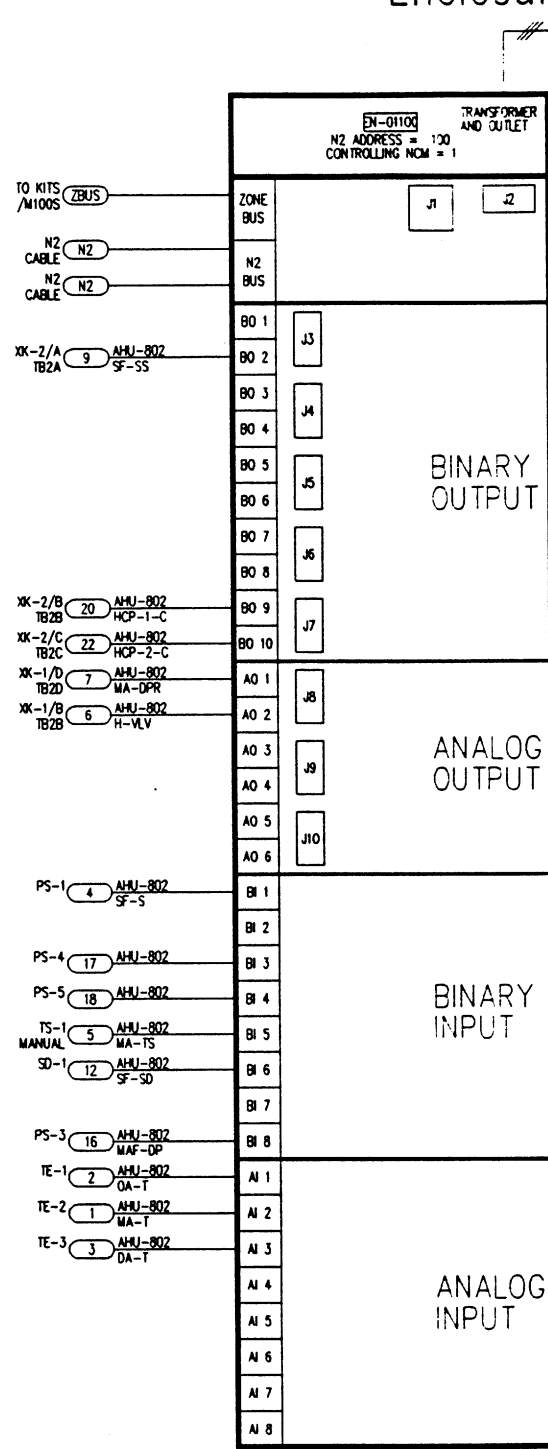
Enclosu

EN-01100
N2 ADDRESS = 100
CONTROLLING NCM = 1

TRANSFORMER AND OUTLET

TO KITS /M100S ZBUS
ZONE BUS
J1
J2

N2 CABLE N2
N2 CABLE N2
N2 BUS

BO 1
XK-2/A TB2A 9 AHU-802 SF-SS
BO 2
J3
BO 3
BO 4
J4
BO 5
BO 6
J5
BINARY OUTPUT
BO 7
BO 8
J6
XK-2/B TB2B 20 AHU-802 HCP-1-C
BO 9
XK-2/C TB2C 22 AHU-802 HCP-2-C
BO 10
J7

XK-1/D TB2D 7 AHU-802 MA-DPR
AO 1
XK-1/B TB2B 6 AHU-802 H-VLV
AO 2
J8
AO 3
AO 4
J9
ANALOG OUTPUT
AO 5
AO 6
J10

PS-1 4 AHU-802 SF-S
BI 1
BI 2
PS-4 17 AHU-802
BI 3
PS-5 18 AHU-802
BI 4
BINARY INPUT
TS-1 MANUAL 5 AHU-802 MA-TS
BI 5
SD-1 12 AHU-802 SF-SD
BI 6
BI 7
PS-3 16 AHU-802 MAF-DP
BI 8

TE-1 2 AHU-802 OA-T
AI 1
TE-2 1 AHU-802 MA-T
AI 2
TE-3 3 AHU-802 DA-T
AI 3
AI 4
ANALOG INPUT
AI 5
AI 6
AI 7
AI 8